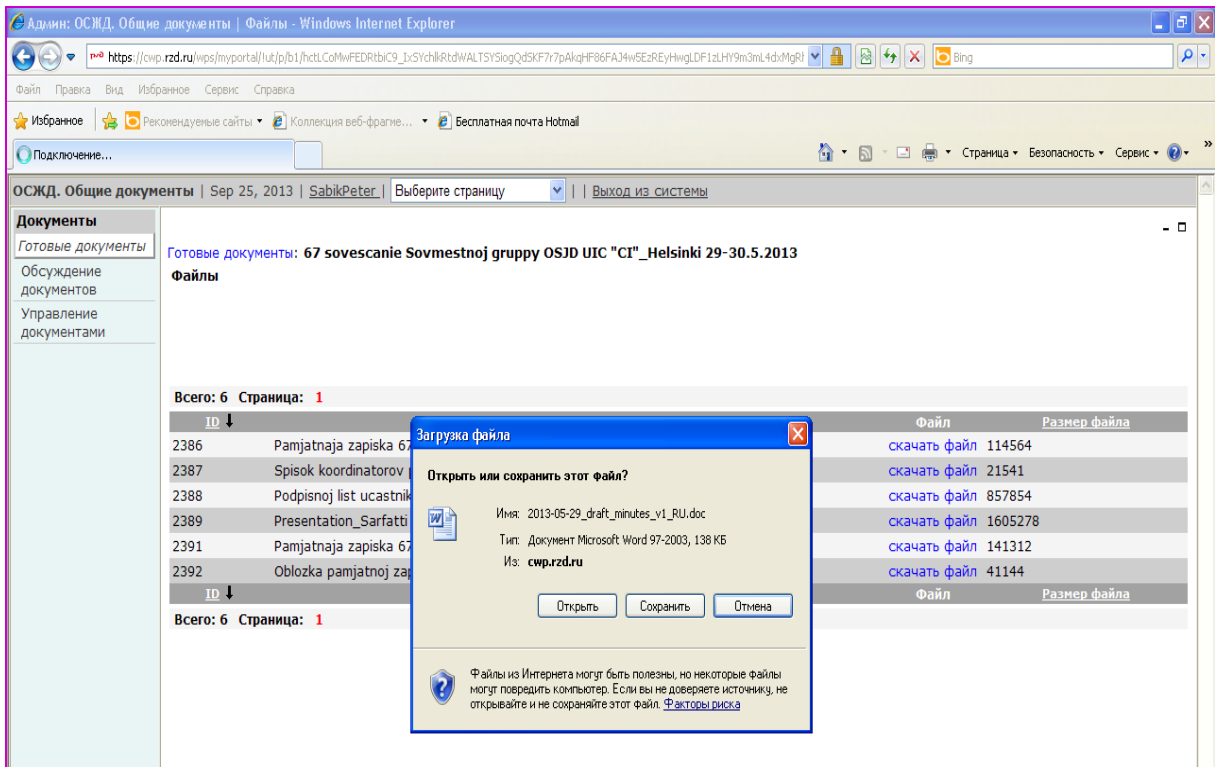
Админ: ОСЖД. Общие документы | Файлы - Windows Internet Explorer

https://cwp.rzd.ru/wps/myportal/!ut/p/b1/hctLCoMwFEDRtbiC9_IxSYchlkRtdWALTSYSiogQdSKF7r7pAkqHF86FAJ4w5EzREyHwgLDF1zLHY9m3mL4dxMgRl

Bing

Файл Правка Вид Избранное Сервис Справка

Избранное | Рекомендуемые сайты ▾ Коллекция веб-фрагме... ▾ Бесплатная почта Hotmail

Подключение...

Страница ▾ Безопасность ▾ Сервис ▾

ОСЖД. Общие документы | Sep 25, 2013 | SabikPeter | Выберите страницу | | Выход из системы

Документы
Готовые документы
Обсуждение документов
Управление документами

Готовые документы: 67 sovescanie Sovmestnoj gruppy OSJD UIC "CI"_Helsinki 29-30.5.2013
Файлы

Всего: 6 Страница: 1

| ID | | Файл | Размер файла |
|---|---|---|---|
| 2386 | Pamjatnaja zapiska 67 | скачать файл | 114564 |
| 2387 | Spisok koordinatorov | скачать файл | 21541 |
| 2388 | Podpisnoj list ucastnik | скачать файл | 857854 |
| 2389 | Presentation_Sarfatti | скачать файл | 1605278 |
| 2391 | Pamjatnaja zapiska 67 | скачать файл | 141312 |
| 2392 | Oblozka pamjatnoj zap | скачать файл | 41144 |
| ID | | Файл | Размер файла |

Всего: 6 Страница: 1

Загрузка файла

Открыть или сохранить этот файл?

Имя: 2013-05-29_draft_minutes_v1_RU.doc
Тип: Документ Microsoft Word 97-2003, 138 КБ
Из: cwp.rzd.ru

Открыть Сохранить Отмена

Файлы из Интернета могут быть полезны, но некоторые файлы могут повредить компьютер. Если вы не доверяете источнику, не открывайте и не сохраняйте этот файл. Факторы риска